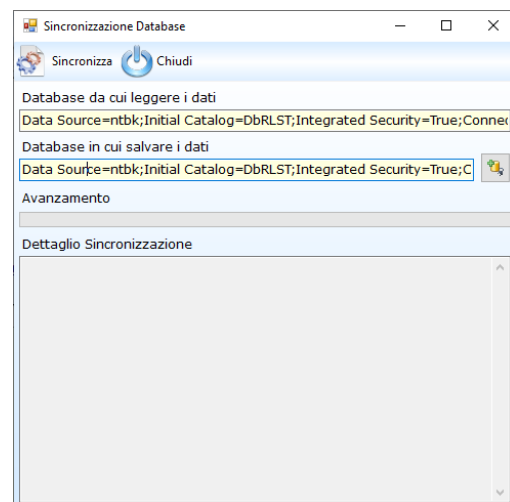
Sincronizzazione Database

Sincronizza Chiudi

Database da cui leggere i dati

Data Source=ntbk;Initial Catalog=DbRLST;Integrated Security=True;Connec

Database in cui salvare i dati

Data Source=ntbk;Initial Catalog=DbRLST;Integrated Security=True;C

Avanzamento

Dettaglio Sincronizzazione